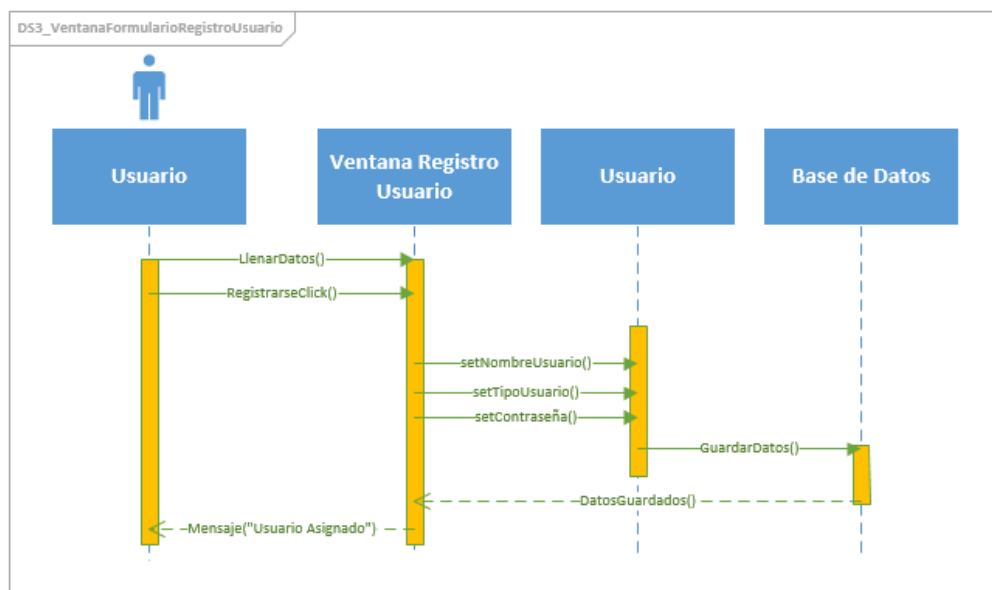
DS3_VentanaFormularioRegistroUsuario

Usuario

Ventana Registro Usuario

Usuario

Base de Datos

LlenarDatos()

RegistrarseClick()

setNombreUsuario()

setTipoUsuario()

setContraseña()

GuardarDatos()

DatosGuardados()

Mensaje("Usuario Asignado")